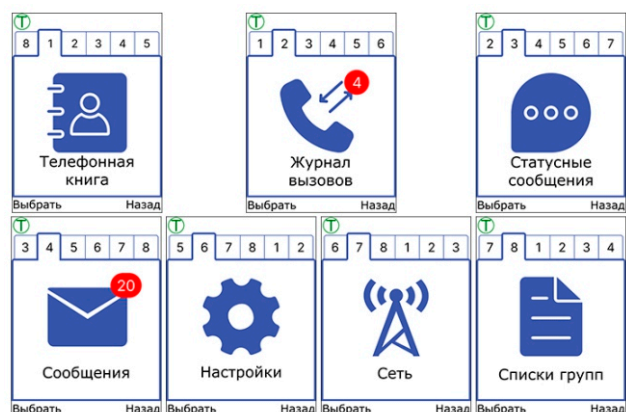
Т
8 1 2 3 4 5
Телефонная книга
Выбрать Назад

Т
1 2 3 4 5 6
4
Журнал вызовов
Выбрать Назад

Т
2 3 4 5 6 7
Статусные сообщения
Выбрать Назад

Т
3 4 5 6 7 8
20
Сообщения
Выбрать Назад

Т
5 6 7 8 1 2
Настройки
Выбрать Назад

Т
6 7 8 1 2 3
Сеть
Выбрать Назад

Т
7 8 1 2 3 4
Списки групп
Выбрать Назад